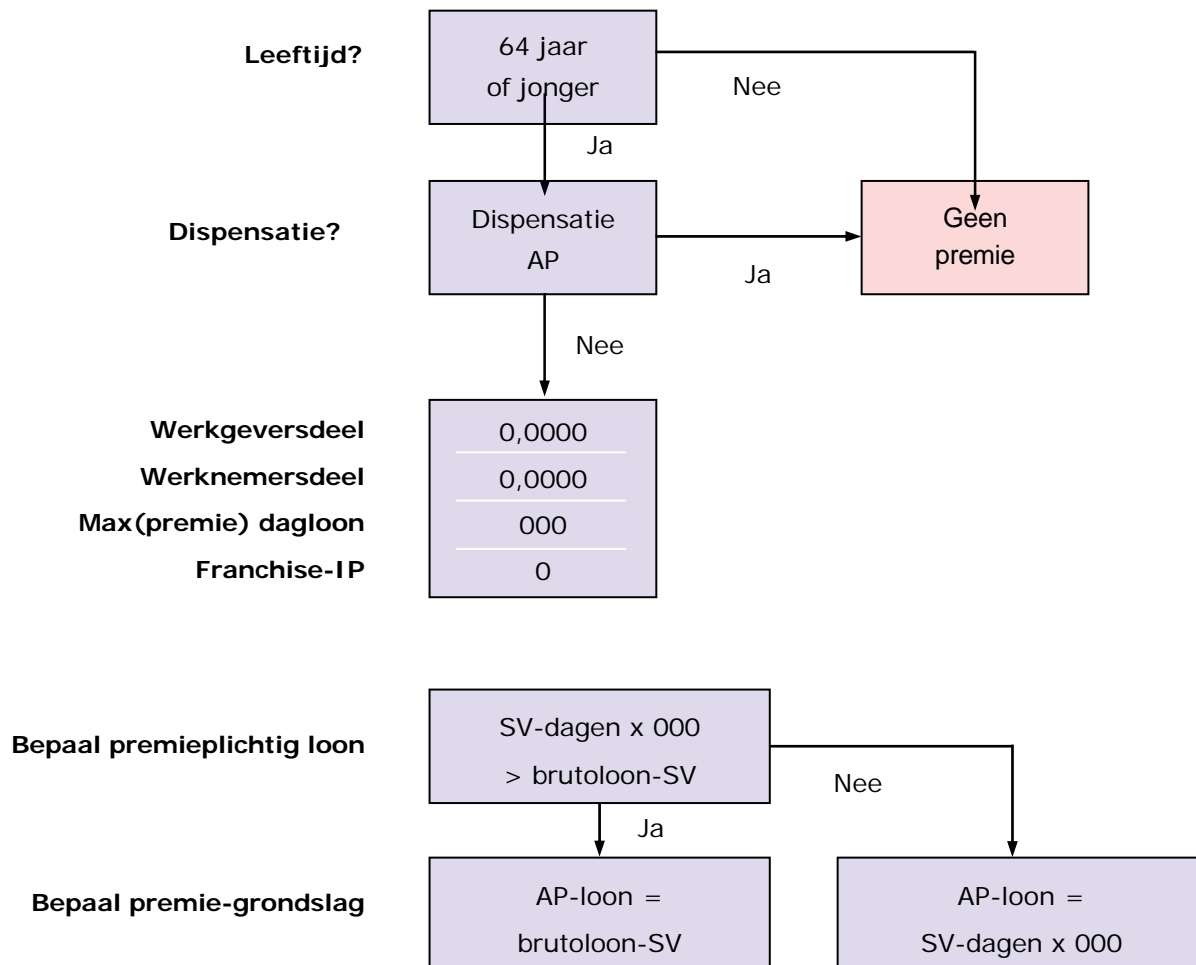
Leeftijd?

64 jaar of jonger

Nee

Ja

Dispensatie?

Dispensatie AP

Ja

Geen premie

Nee

Werkgeversdeel
Werknemersdeel
Max(premie) dagloon
Franchise-IP

| 0,0000 |
|---|
| 0,0000 |
| 000 |
| 0 |

Bepaal premieplichtig loon

SV-dagen x 000 > brutoloon-SV

Nee

Ja

Bepaal premie-grondslag

AP-loon = brutoloon-SV

AP-loon = SV-dagen x 000